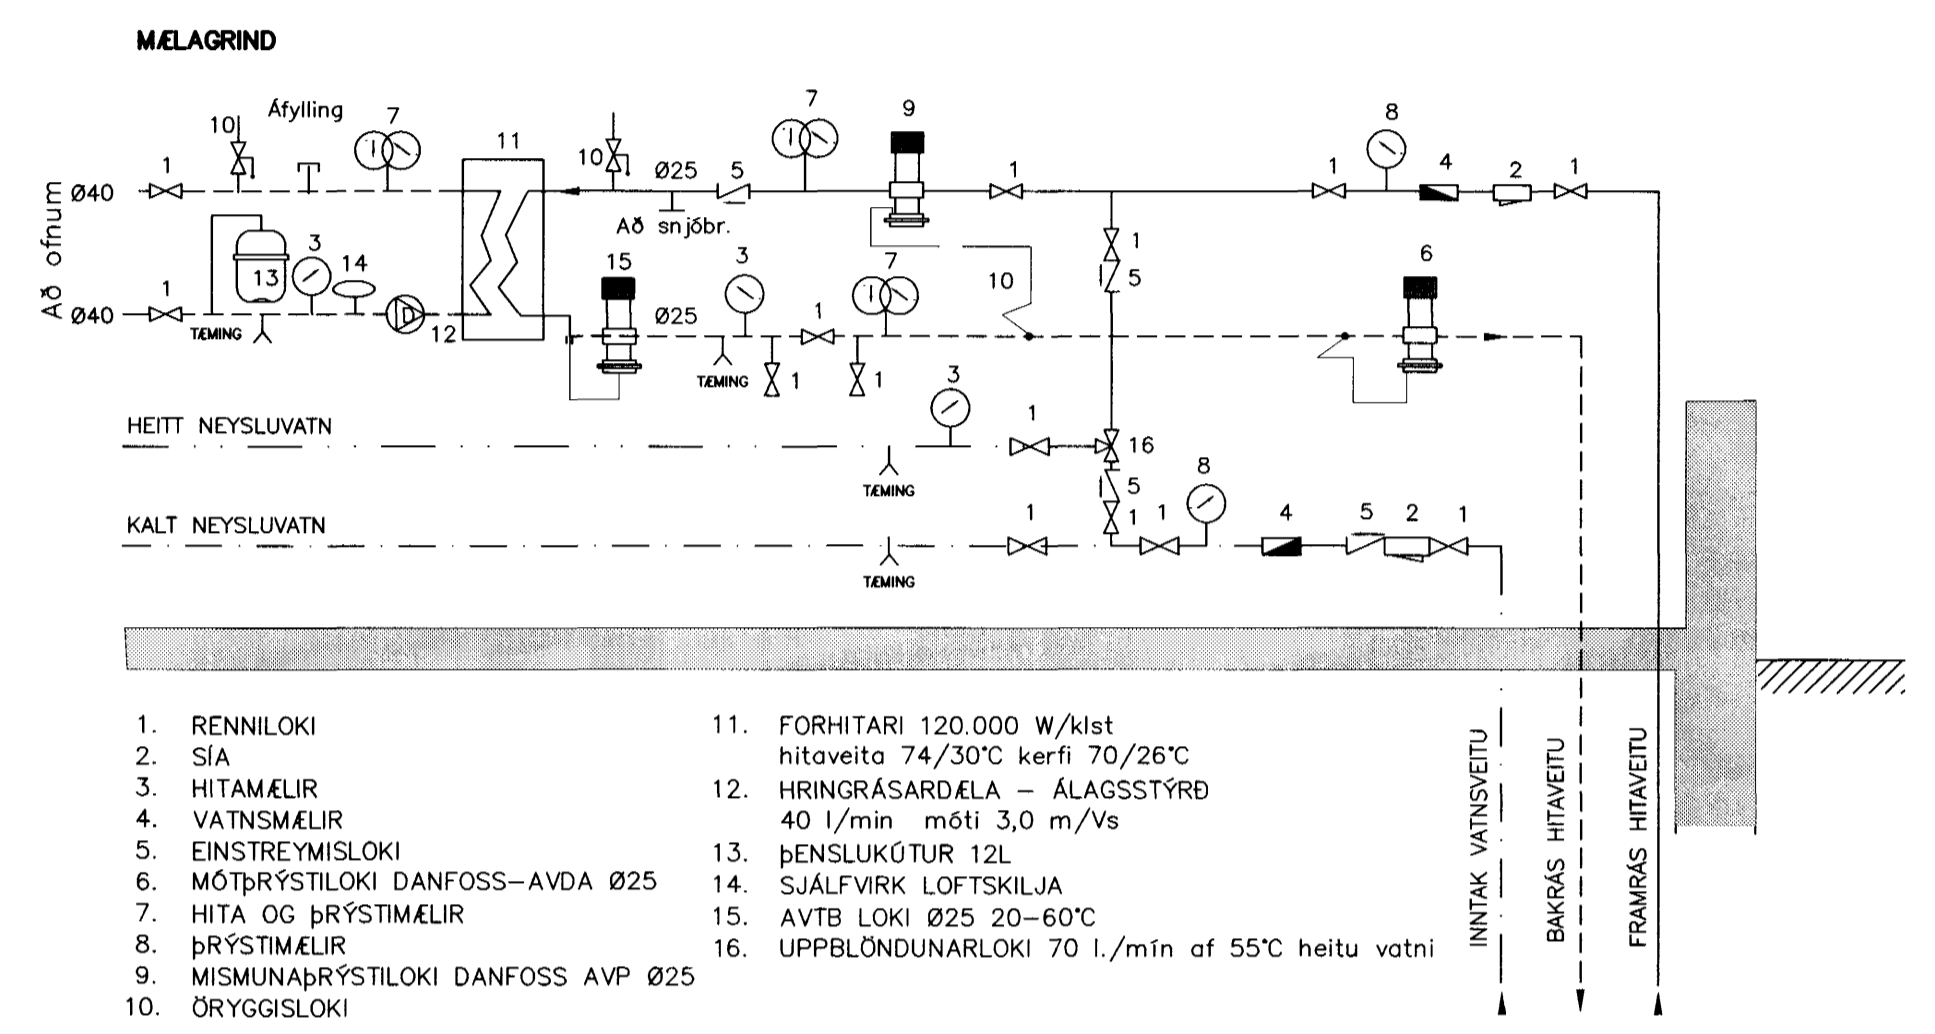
MÆLAGRIND

Áfylling

10 7 11 10 Ø25 5 7 9 1 1 8 4 2 1

Að ofnum Ø40 1

Að snjóbr.

Ø40 1 TÆMING 13 3 14 12 15 3 Ø25 1 7 10 1 5 6

TÆMING 1 1

3

HEITT NEYSLUVATN 1 16

TÆMING 5 8

KALT NEYSLUVATN 1 1 1 4 5 2 1

TÆMING

INNTAK VATNSVEITU

BAKRÁS HITAVEITU

FRAMRÁS HITAVEITU

1. RENNILOKI
2. SÍA
3. HITAMÆLIR
4. VATNSMÆLIR
5. EINSTREYMISLOKI
6. MÓTþRÝSTILOKI DANFOSS–AVDA Ø25
7. HITA OG þRÝSTIMÆLIR
8. þRÝSTIMÆLIR
9. MISMUNAþRÝSTILOKI DANFOSS AVP Ø25
10. ÖRYGGISLOKI

11. FORHITARI 120.000 W/klst hitaveita 74/30°C kerfi 70/26°C
12. HRINGRÁSARDÆLA – ÁLAGSSTÝRÐ 40 l/min móti 3,0 m/Vs
13. þENSLUKÚTUR 12L
14. SJÁLFVIRK LOFTSKILJA
15. AVTB LOKI Ø25 20-60°C
16. UPPBLÖNDUNARLOKI 70 l./mín af 55°C heitu vatni